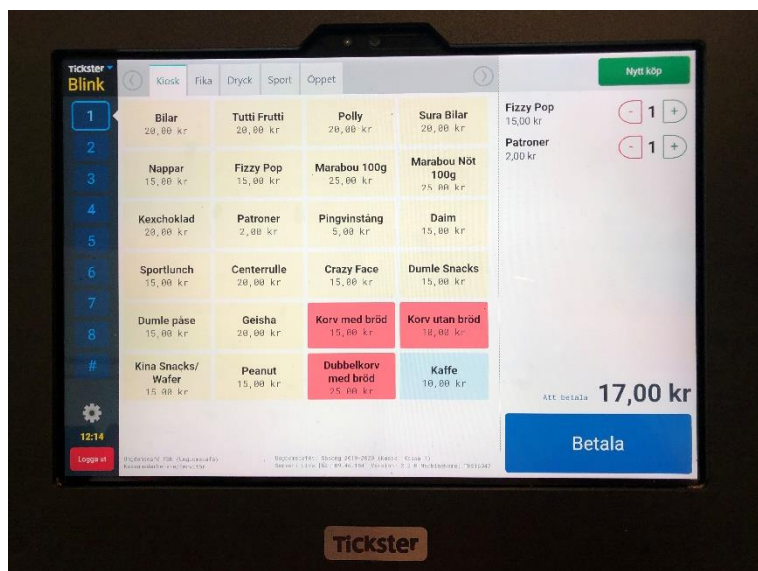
Tickster Blink

Kiosk Fika Dryck Sport Öppet

Nytt köp

1
2
3
4
5
6
7
8
#

| | | | |
|---|---|---|---|
| Bilar 20,00 kr | Tutti Frutti 20,00 kr | Polly 20,00 kr | Sura Bilar 20,00 kr |
| Nappar 15,00 kr | Fizzy Pop 15,00 kr | Marabou 100g 25,00 kr | Marabou Nöt 100g 25,00 kr |
| Kexchoklad 20,00 kr | Patroner 2,00 kr | Pingvinstång 5,00 kr | Daim 15,00 kr |
| Sportlunch 15,00 kr | Centerrulle 20,00 kr | Crazy Face 15,00 kr | Dumle Snacks 15,00 kr |
| Dumle påse 15,00 kr | Geisha 20,00 kr | Korv med bröd 15,00 kr | Korv utan bröd 10,00 kr |
| Kina Snacks/ Wafer 15,00 kr | Peanut 15,00 kr | Dubbelkorv med bröd 25,00 kr | Kaffe 10,00 kr |

Fizzy Pop 15,00 kr - 1 +
Patroner 2,00 kr - 1 +

12:14
Logga ut

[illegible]

Att betala 17,00 kr

Betala

Tickster